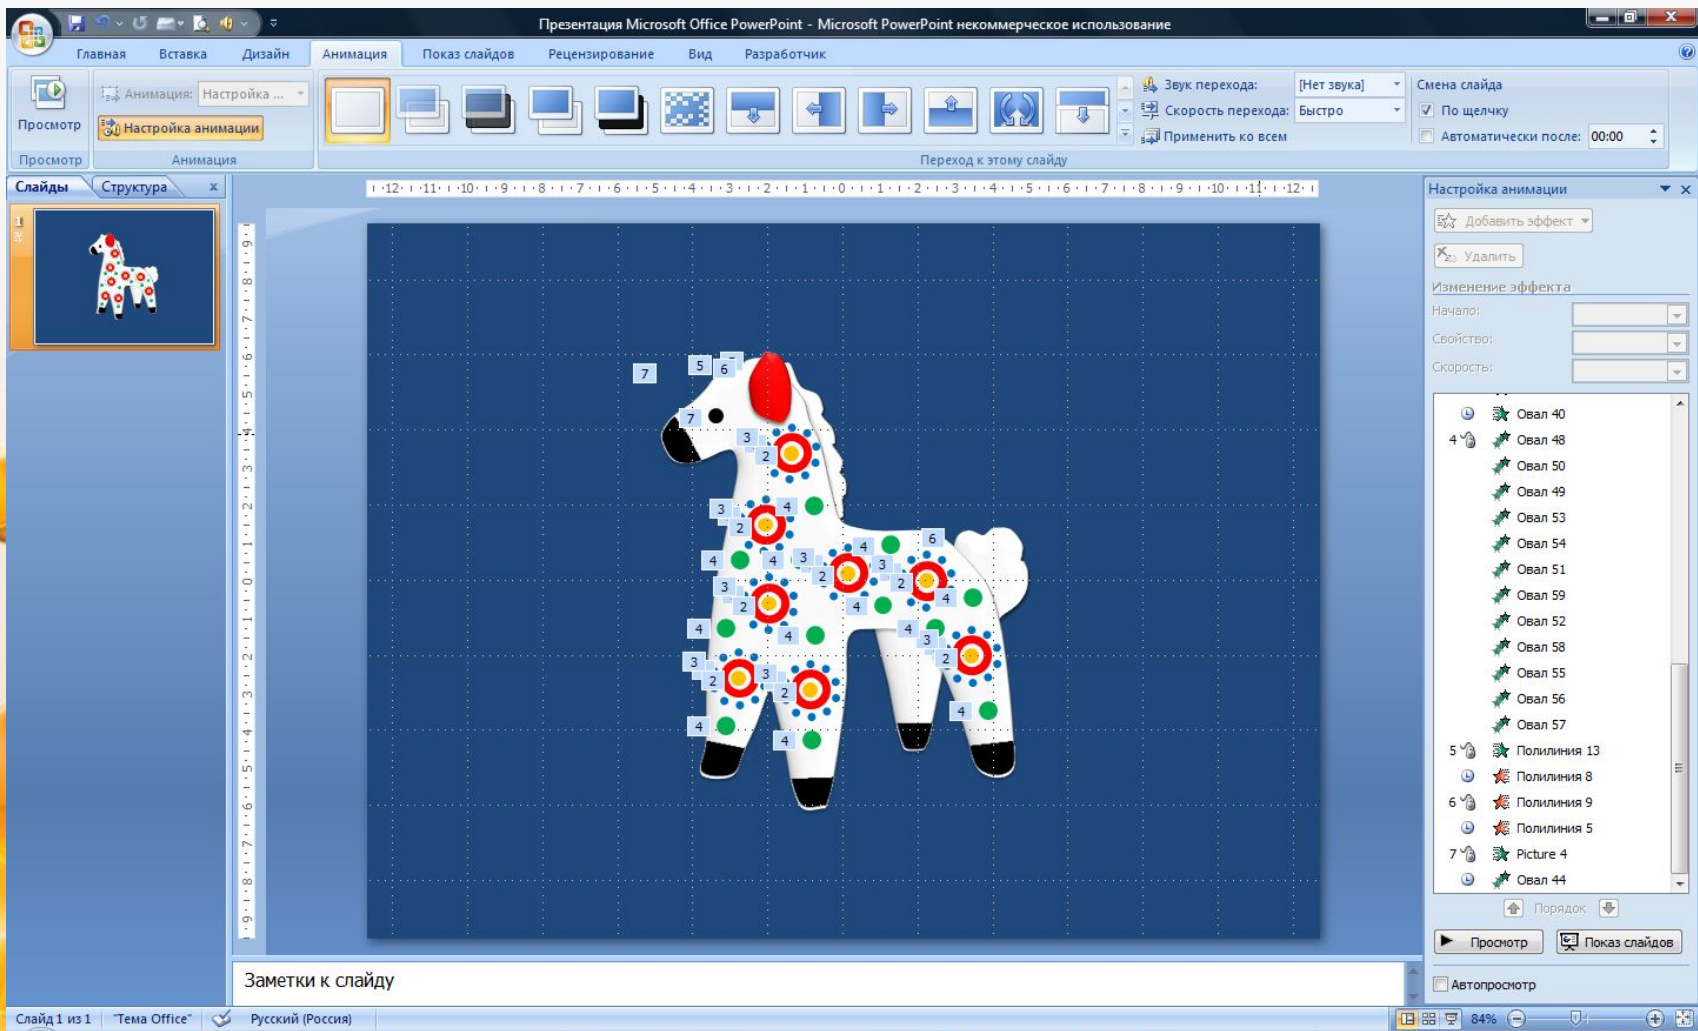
Презентация Microsoft Office PowerPoint - Microsoft PowerPoint некоммерческое использование

Главная Вставка Дизайн Анимация Показ слайдов Рецензирование Вид Разработчик

Просмотр
Просмотр
Анимация: Настройка ...
Настройка анимации
Анимация
Звук перехода: [Нет звука]
Скорость перехода: Быстро
Применить ко всем
Переход к этому слайду
Смена слайда
По щелчку
Автоматически после: 00:00

Слайды Структура

1

7 5 6 7 3 2 3 4 2 6 4 4 3 3 2 4 2 3 4 3 2 4 4 4 3 3 2 2 3 2 4 4 4 4

Заметки к слайду

Настройка анимации
Добавить эффект
Удалить
Изменение эффекта
Начало:
Свойство:
Скорость:
Овал 40
4 Овал 48
Овал 50
Овал 49
Овал 53
Овал 54
Овал 51
Овал 59
Овал 52
Овал 58
Овал 55
Овал 56
Овал 57
5 Полилиния 13
Полилиния 8
6 Полилиния 9
Полилиния 5
7 Picture 4
Овал 44
Порядок
Просмотр
Показ слайдов
Автопросмотр

Слайд 1 из 1 "Тема Office" Русский (Россия) 84%